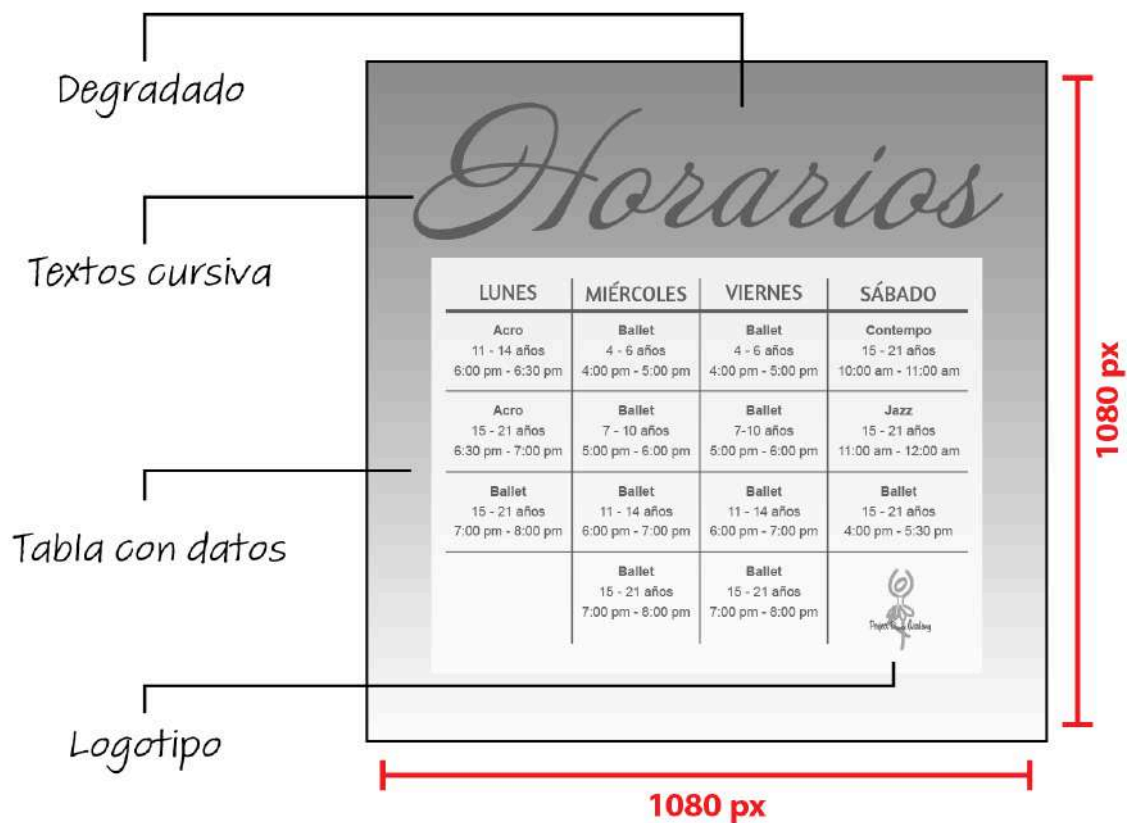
Degradado

Textos cursiva

Tabla con datos

Logotipo

Horarios

| LUNES | MIÉRCOLES | VIERNES | SÁBADO |
|---|---|---|---|
| Acro 11 - 14 años 6:00 pm - 6:30 pm | Ballet 4 - 6 años 4:00 pm - 5:00 pm | Ballet 4 - 6 años 4:00 pm - 5:00 pm | Contempo 15 - 21 años 10:00 am - 11:00 am |
| Acro 15 - 21 años 6:30 pm - 7:00 pm | Ballet 7 - 10 años 5:00 pm - 6:00 pm | Ballet 7-10 años 5:00 pm - 6:00 pm | Jazz 15 - 21 años 11:00 am - 12:00 am |
| Ballet 15 - 21 años 7:00 pm - 8:00 pm | Ballet 11 - 14 años 6:00 pm - 7:00 pm | Ballet 11 - 14 años 6:00 pm - 7:00 pm | Ballet 15 - 21 años 4:00 pm - 5:30 pm |
| | Ballet 15 - 21 años 7:00 pm - 8:00 pm | Ballet 15 - 21 años 7:00 pm - 8:00 pm | Project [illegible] Academy |

1080 px

1080 px